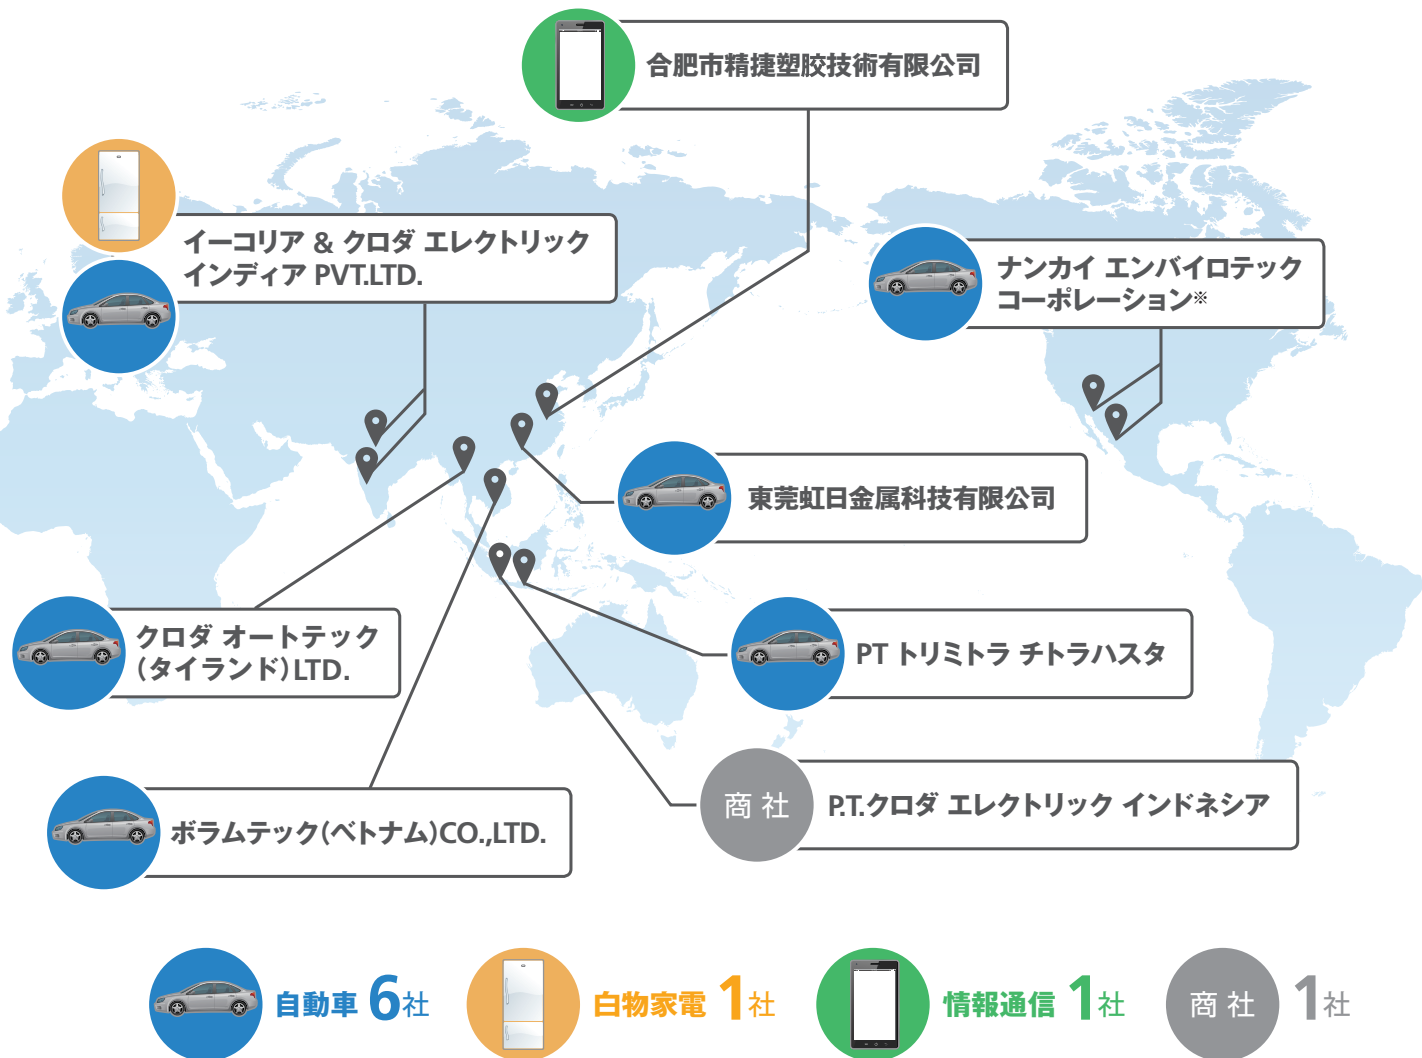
合肥市精捷塑胶技術有限公司

イーコリア & クロダ エレクトリック インディア PVT.LTD.

ナンカイ エンバイロテック コーポレーション※

東莞虹日金属科技有限公司

クロダ オートテック (タイランド)LTD.

PT トリミトラ チトラハスタ

商 社

P.T.クロダ エレクトリック インドネシア

ボラムテック(ベトナム)CO.,LTD.

自動車 6社

白物家電 1社

情報通信 1社

商 社 1社